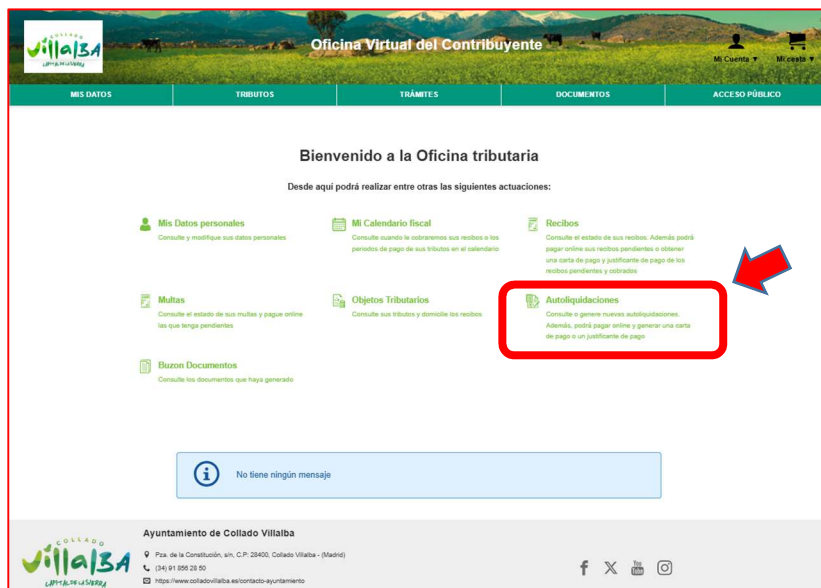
COLLADO Villalba CAPITAL DE LA SIERRA

Oficina Virtual del Contribuyente

Mi Cuenta ▾ Mi cesta ▾

MIS DATOS | TRIBUTOS | TRÁMITES | DOCUMENTOS | ACCESO PÚBLICO

Bienvenido a la Oficina tributaria

Desde aquí podrá realizar entre otras las siguientes actuaciones:

Mis Datos personales
Consulte y modifique sus datos personales

Mi Calendario fiscal
Consulte cuando le cobraremos sus recibos e los periodos de pago de sus tributos en el calendario

Recibos
Consulte el estado de sus recibos. Además podrá pagar online sus recibos pendientes o obtener una carta de pago y justificante de pago de los recibos pendientes y cobrados

Multas
Consulte el estado de sus multas y pague online las que tenga pendientes

Objetos Tributarios
Consulte sus tributos y domicilie los recibos

Autoliquidaciones
Consulte o genere nuevas autoliquidaciones. Además, podrá pagar online y generar una carta de pago o un justificante de pago

Buzon Documentos
Consulte los documentos que haya generado

No tiene ningún mensaje

Ayuntamiento de Collado Villalba

COLLADO Villalba CAPITAL DE LA SIERRA

Pza. de la Constitución, s/n, C.P: 28400, Collado Villalba - (Madrid)
(34) 91 856 28 50
https://www.colladovillalba.es/contacto-ayuntamiento